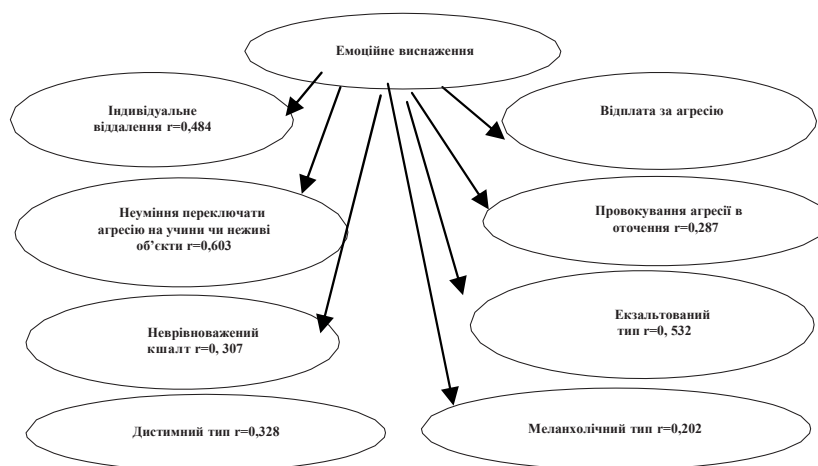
Емоційне виснаження

Індивідуальне віддалення r=0,484

Відплата за агресію

Неуміння переключати агресію на учини чи неживі об'єкти r=0,603

Провокування агресії в оточення r=0,287

Екзальтований тип r=0, 532

Неврівноважений кшалт r=0, 307

Дистимний тип r=0,328

Меланхолічний тип r=0,202